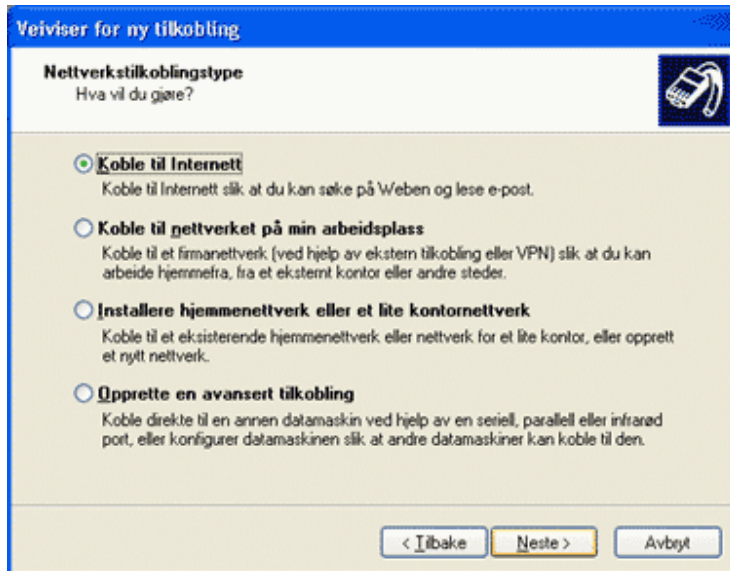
Veiviser for ny tilkobling

Nettverkstilkoblingstype
Hva vil du gjøre?

Koble til Internett
Koble til Internett slik at du kan søke på Weben og lese e-post.

Koble til nettverket på min arbeidsplass
Koble til et firmanettverk (ved hjelp av ekstern tilkobling eller VPN) slik at du kan arbeide hjemmefra, fra et eksternt kontor eller andre steder.

Installere hjemmenettverk eller et lite kontornettverk
Koble til et eksisterende hjemmenettverk eller nettverk for et lite kontor, eller opprett et nytt nettverk.

Opprette en avansert tilkobling
Koble direkte til en annen datamaskin ved hjelp av en seriell, parallell eller infrarød port, eller konfigurer datamaskinen slik at andre datamaskiner kan koble til den.

< Tilbake
Neste >
Avbryt